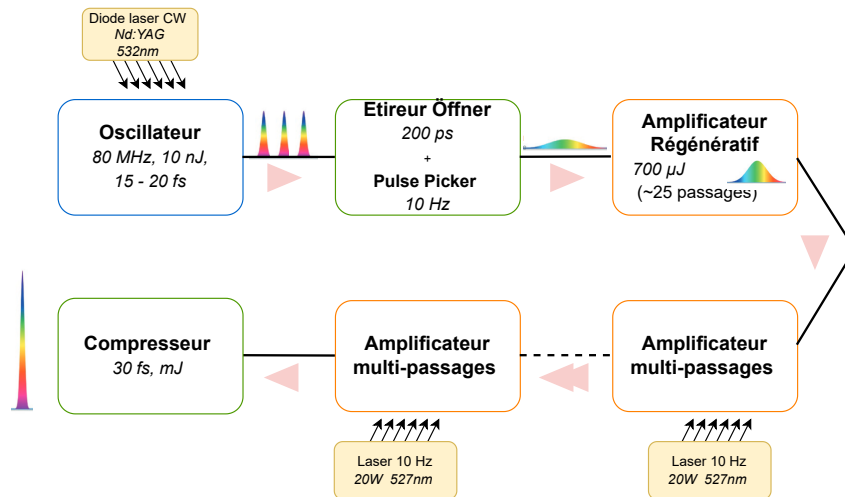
Diode laser CW
Nd:YAG
532nm

Oscillateur
80 MHz, 10 nJ,
15 - 20 fs

Etireur Öffner
200 ps
+
Pulse Picker
10 Hz

Amplificateur
Régénératif
700 µJ
(~25 passages)

Compresseur
30 fs, mJ

Amplificateur
multi-passages

Amplificateur
multi-passages

Laser 10 Hz
20W 527nm

Laser 10 Hz
20W 527nm